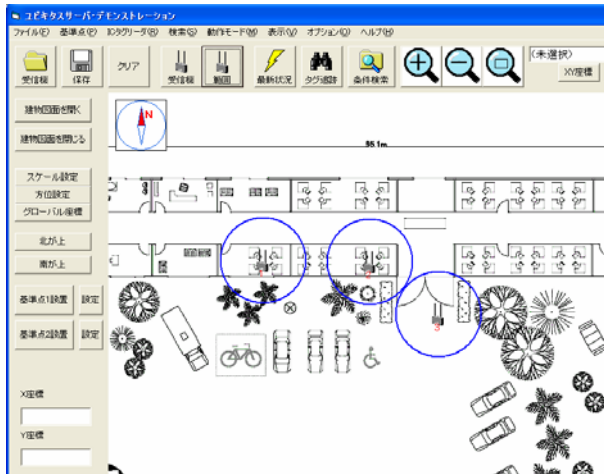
ユビキタスサーバ・デモンストレーション

ファイル(F) 基準点(E) IDタグリーダ(R) 検索(S) 動作モード(M) 表示(V) オプション(O) ヘルプ(H)

受信機 保存 クリア 受信機 範囲 最新状況 タグ追跡 条件検索

<未選択>

XY座標

建物図面を開く

建物図面を閉じる

スケール設定

方位設定

グローバル座標

北が上

南が上

基準点1設置 設定

基準点2設置 設定

X座標

Y座標

N

35.1m